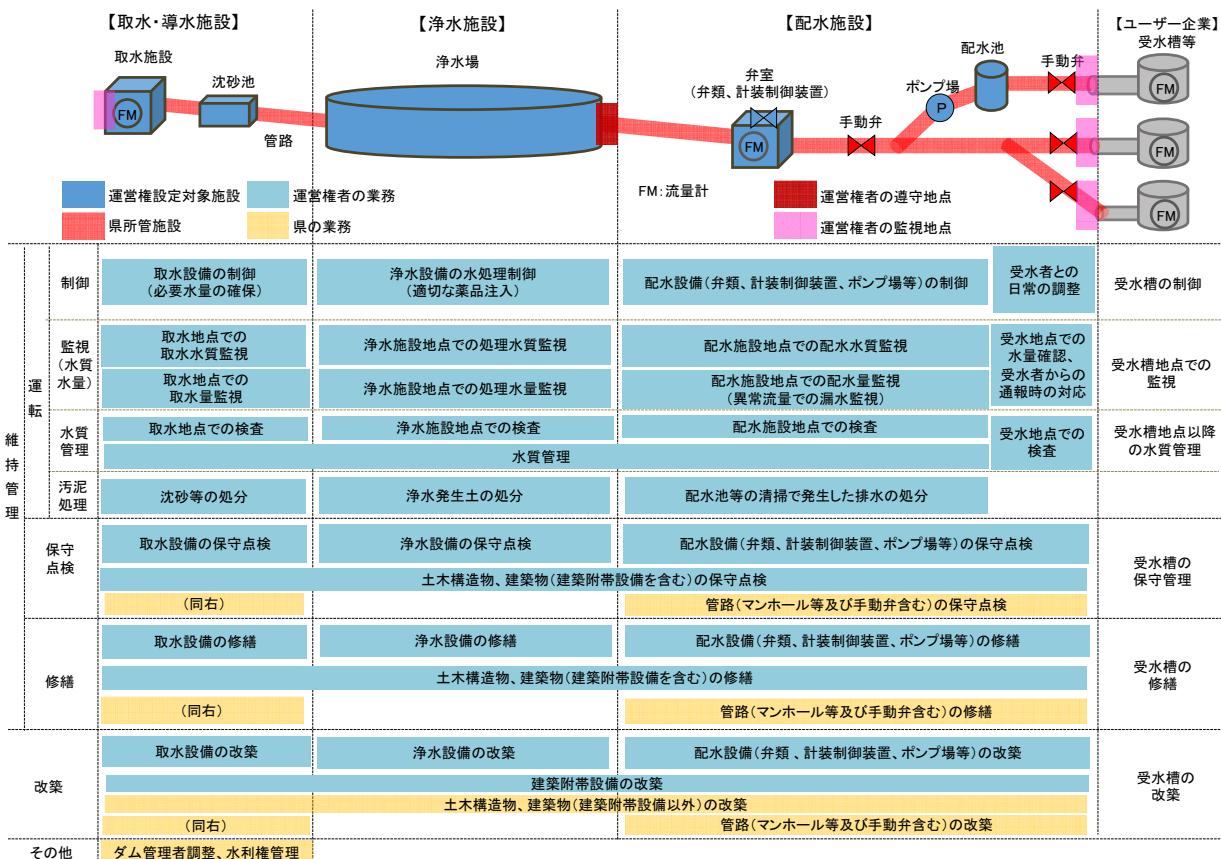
【取水・導水施設】

取水施設

沈砂池

管路

FM

【浄水施設】

浄水場

【配水施設】

弁室
（弁類、計装制御装置）

FM

手動弁

ポンプ場

P

配水池

手動弁

【ユーザー企業】
受水槽等

FM

FM

FM

運営権設定対象施設

運営権者の業務

県所管施設

県の業務

FM：流量計

運営権者の遵守地点

運営権者の監視地点

維持管理

運転

制御

取水設備の制御
（必要水量の確保）

浄水設備の水処理制御
（適切な薬品注入）

配水設備（弁類、計装制御装置、ポンプ場等）の制御

受水者との日常の調整

受水槽の制御

監視（水質水量）

取水地点での取水水質監視

浄水施設地点での処理水質監視

配水施設地点での配水水質監視

受水地点での水量確認、受水者からの通報時の対応

受水槽地点での監視

取水地点での取水量監視

浄水施設地点での処理水量監視

配水施設地点での配水量監視
（異常流量での漏水監視）

水質管理

取水地点での検査

浄水施設地点での検査

配水施設地点での検査

受水地点での検査

受水槽地点以降の水質管理

水質管理

汚泥処理

沈砂等の処分

浄水発生土の処分

配水池等の清掃で発生した排水の処分

保守点検

取水設備の保守点検

浄水設備の保守点検

配水設備（弁類、計装制御装置、ポンプ場等）の保守点検

受水槽の保守管理

土木構造物、建築物（建築附帯設備を含む）の保守点検

（同右）

管路（マンホール等及び手動弁含む）の保守点検

修繕

取水設備の修繕

浄水設備の修繕

配水設備（弁類、計装制御装置、ポンプ場等）の修繕

受水槽の修繕

土木構造物、建築物（建築附帯設備を含む）の修繕

（同右）

管路（マンホール等及び手動弁含む）の修繕

改築

取水設備の改築

浄水設備の改築

配水設備（弁類 、計装制御装置、ポンプ場等）の改築

受水槽の改築

建築附帯設備の改築

土木構造物、建築物（建築附帯設備以外）の改築

（同右）

管路（マンホール等及び手動弁含む）の改築

その他

ダム管理者調整、水利権管理